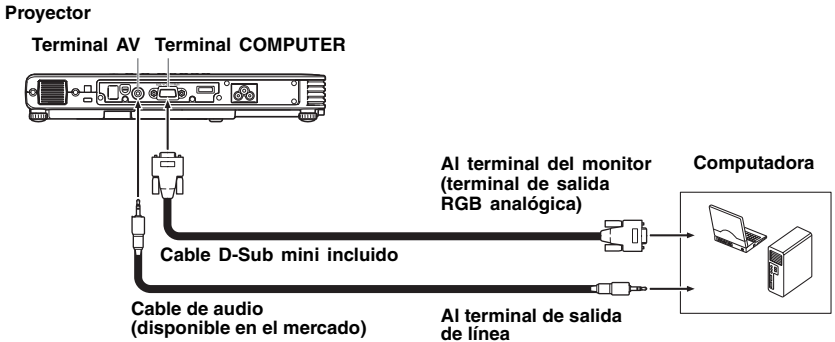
Proyector

Terminal AV Terminal COMPUTER

Al terminal del monitor (terminal de salida RGB analógica)

Computadora

Cable D-Sub mini incluido

Cable de audio (disponible en el mercado)

Al terminal de salida de línea